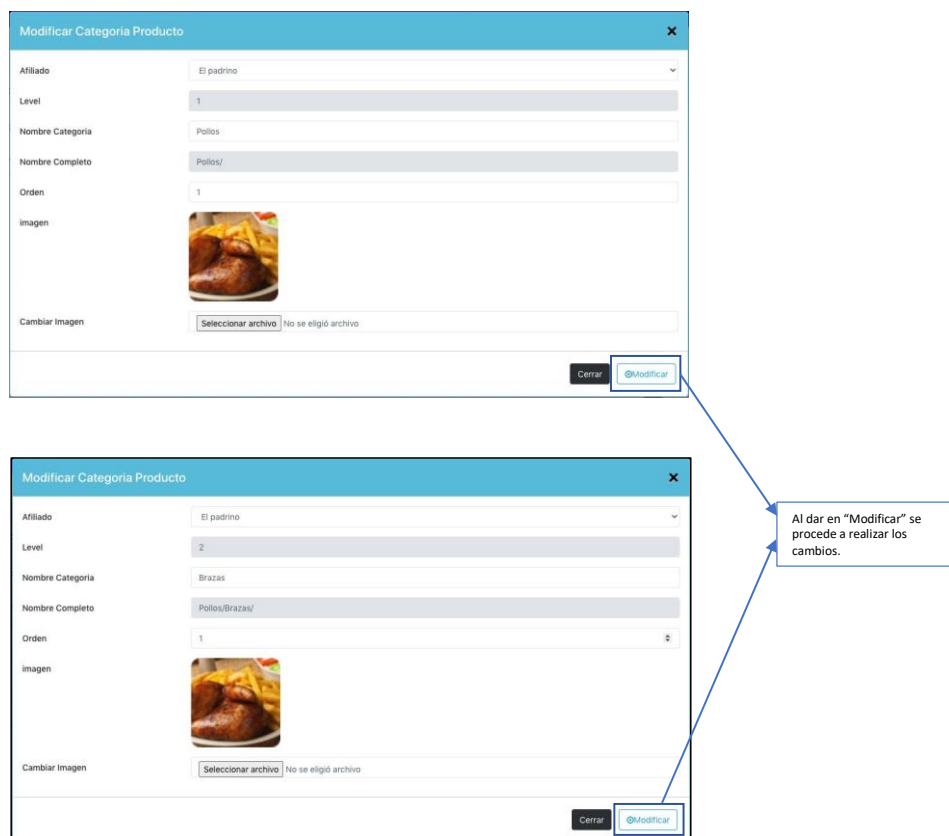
Modificar Categoria Producto ×

Afiliado El padrino

Level 1

Nombre Categoria Pollos

Nombre Completo Pollos/

Orden 1

imagen

Cambiar Imagen Seleccionar archivo No se eligió archivo

Cerrar ⊙Modificar

Modificar Categoria Producto ×

Afiliado El padrino

Level 2

Nombre Categoria Brazas

Nombre Completo Pollos/Brazas/

Orden 1

imagen

Cambiar Imagen Seleccionar archivo No se eligió archivo

Cerrar ⊙Modificar

Al dar en "Modificar" se procede a realizar los cambios.